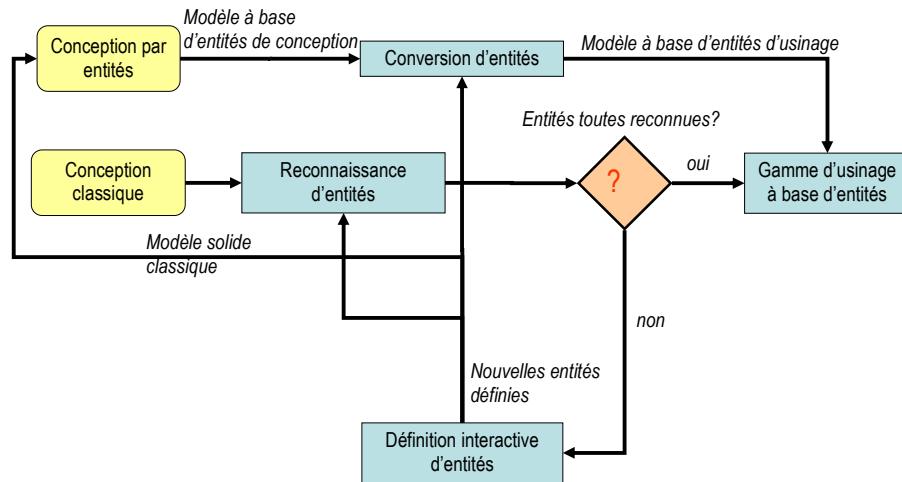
Conception par entités

Modèle à base d'entités de conception

Conversion d'entités

Modèle à base d'entités d'usinage

Entités toutes reconnues?

Conception classique

Reconnaissance d'entités

?

oui

Gamme d'usinage à base d'entités

Modèle solide classique

non

Nouvelles entités définies

Définition interactive d'entités